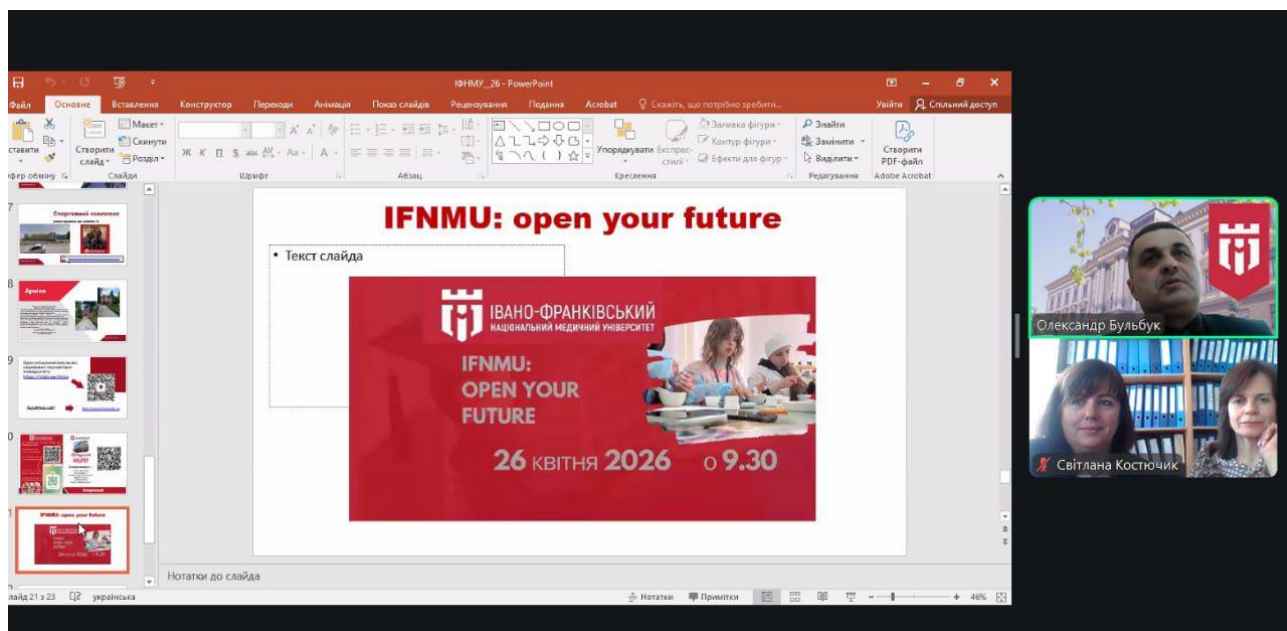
ІФНМУ_26 - PowerPoint

Файл Основне Вставлення Конструктор Переходи Анімація Показ слайдів Рецензування Подання Acrobat Скажіть, що потрібно зробити...

Увійти Спільний доступ

ставити Створити слайд Макет Скинути Розділ Упорядкувати Експрес-стилі Заливка фігури Контур фігури Ефекти для фігур Знайти Замінити Виділити Створити PDF-файл

фер обміну Слайди Шрифт Абзац Креслення Редагування Adobe Acrobat

7 Спортивний комплекс

8 Архів

9

0

1 IFNMU: open your future

IFNMU: open your future

• Текст слайда

ІВАНО-ФРАНКІВСЬКИЙ НАЦІОНАЛЬНИЙ МЕДИЧНИЙ УНІВЕРСИТЕТ

IFNMU: OPEN YOUR FUTURE

26 квітня 2026 о 9.30

Нотатки до слайда

лайд 21 з 23 українська Нотатки Примітки 46%

Олександр Бульбук

Світлана Костючик